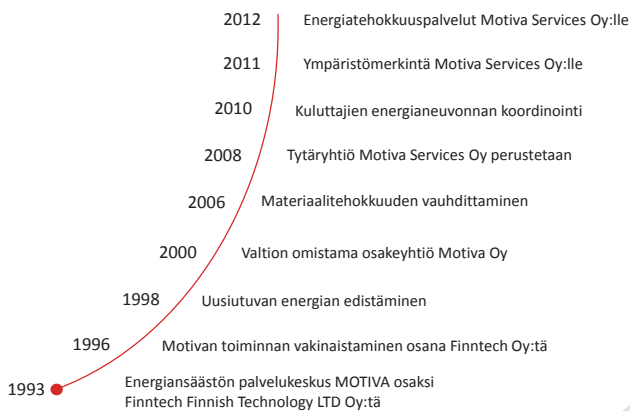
2012 Energiatehokkuuspalvelut Motiva Services Oy:lle

2011 Ympäristömerkintä Motiva Services Oy:lle

2010 Kuluttajien energianeuvonnan koordinointi

2008 Tytäryhtiö Motiva Services Oy perustetaan

2006 Materiaalitehokkuuden vauhdittaminen

2000 Valtion omistama osakeyhtiö Motiva Oy

1998 Uusiutuvan energian edistäminen

1996 Motivan toiminnan vakinaistaminen osana Finntech Oy:tä

1993 Energiansäästön palvelukeskus MOTIVA osaksi Finntech Finnish Technology LTD Oy:tä